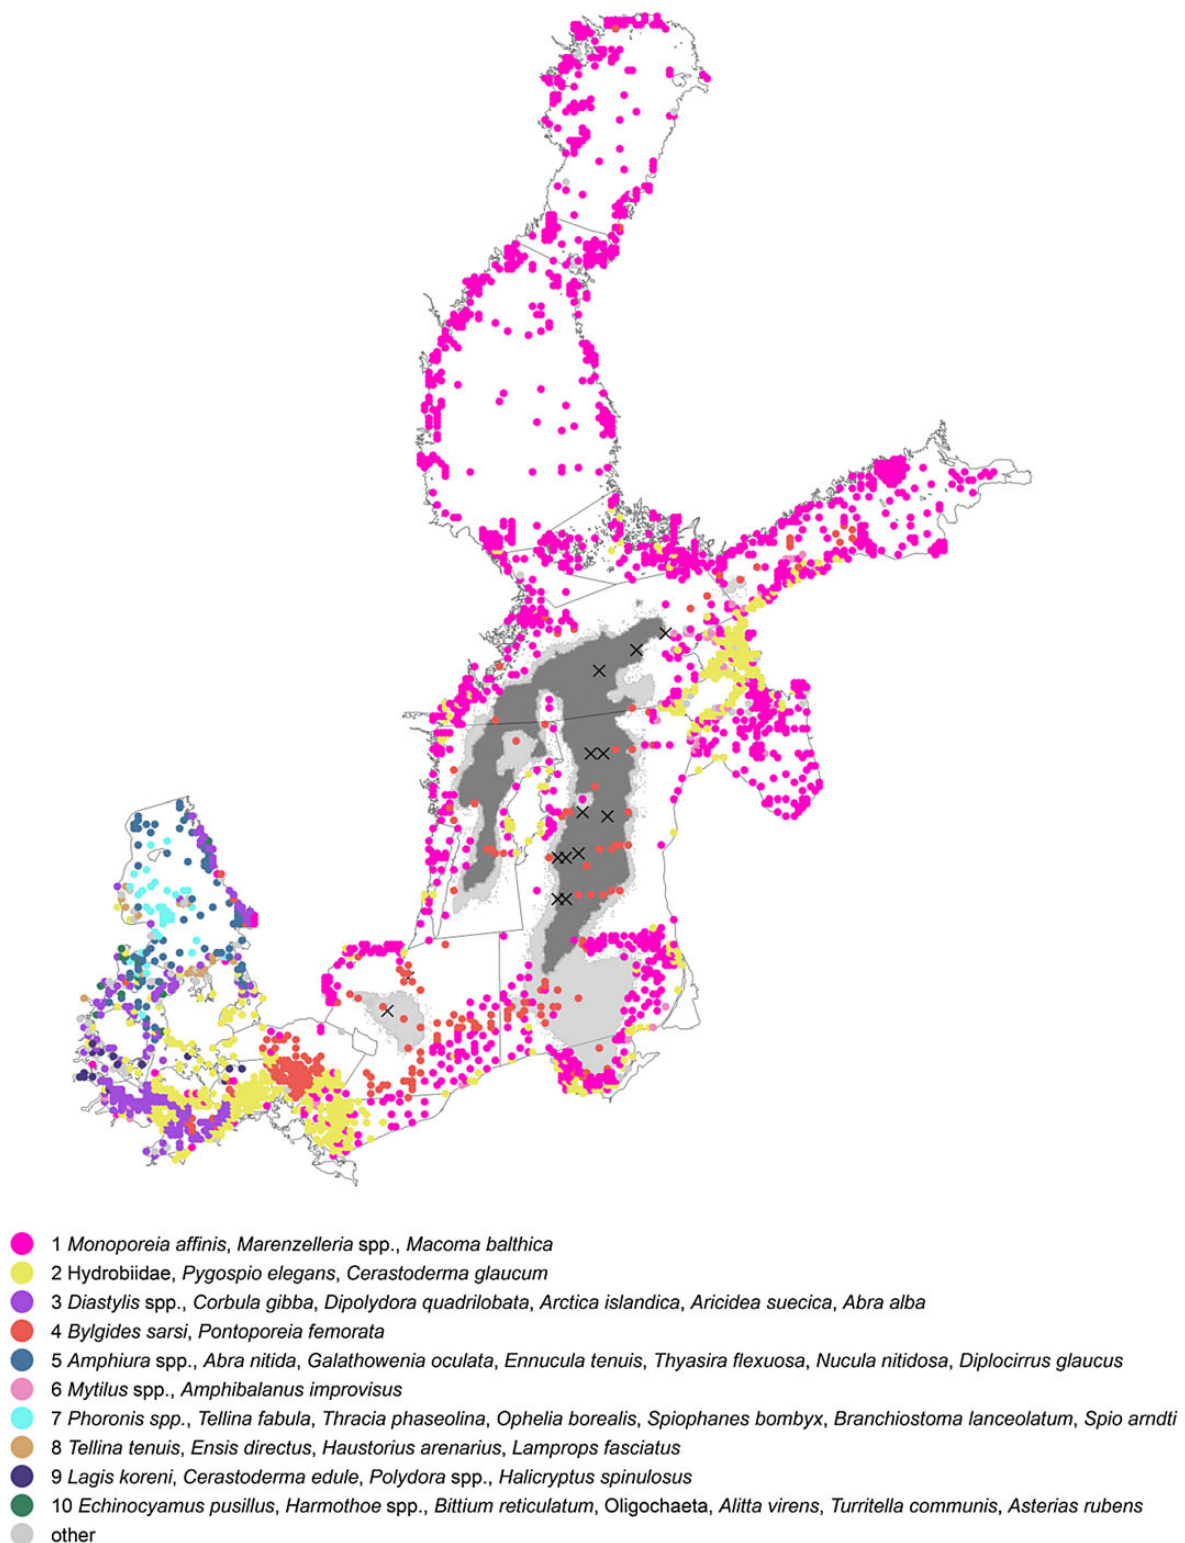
1 Monoporeia affinis, Marenzelleria spp., Macoma balthica
2 Hydrobiidae, Pygospio elegans, Cerastoderma glaucum
3 Diastylis spp., Corbula gibba, Dipolydora quadrilobata, Arctica islandica, Aricidea suecica, Abra alba
4 Bylgides sarsi, Pontoporeia femorata
5 Amphiura spp., Abra nitida, Galathowenia oculata, Ennucula tenuis, Thyasira flexuosa, Nucula nitidosa, Diplocirrus glaucus
6 Mytilus spp., Amphibalanus improvisus
7 Phoronis spp., Tellina fabula, Thracia phaseolina, Ophelia borealis, Spiophanes bombyx, Branchiostoma lanceolatum, Spio arndti
8 Tellina tenuis, Ensis directus, Haustorius arenarius, Lamprops fasciatus
9 Lagis koreni, Cerastoderma edule, Polydora spp., Halicryptus spinulosus
10 Echinocyamus pusillus, Harmothoe spp., Bittium reticulatum, Oligochaeta, Alitta virens, Turritella communis, Asterias rubens
other